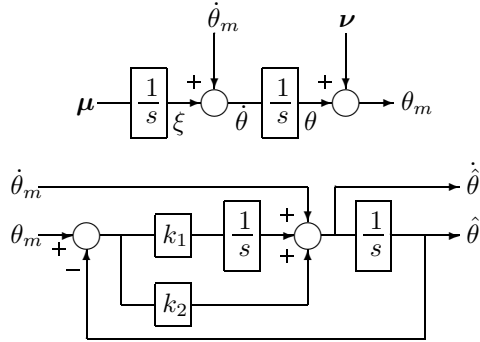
$\dot{\theta}_m$ $\boldsymbol{\nu}$

$\boldsymbol{\mu}$ $\frac{1}{s}$ $\xi$ + $\dot{\theta}$ $\frac{1}{s}$ $\theta$ + $\theta_m$

$\dot{\theta}_m$ $\dot{\hat{\theta}}$

$\theta_m$ + − $k_1$ $\frac{1}{s}$ + + $\frac{1}{s}$ $\hat{\theta}$

$k_2$